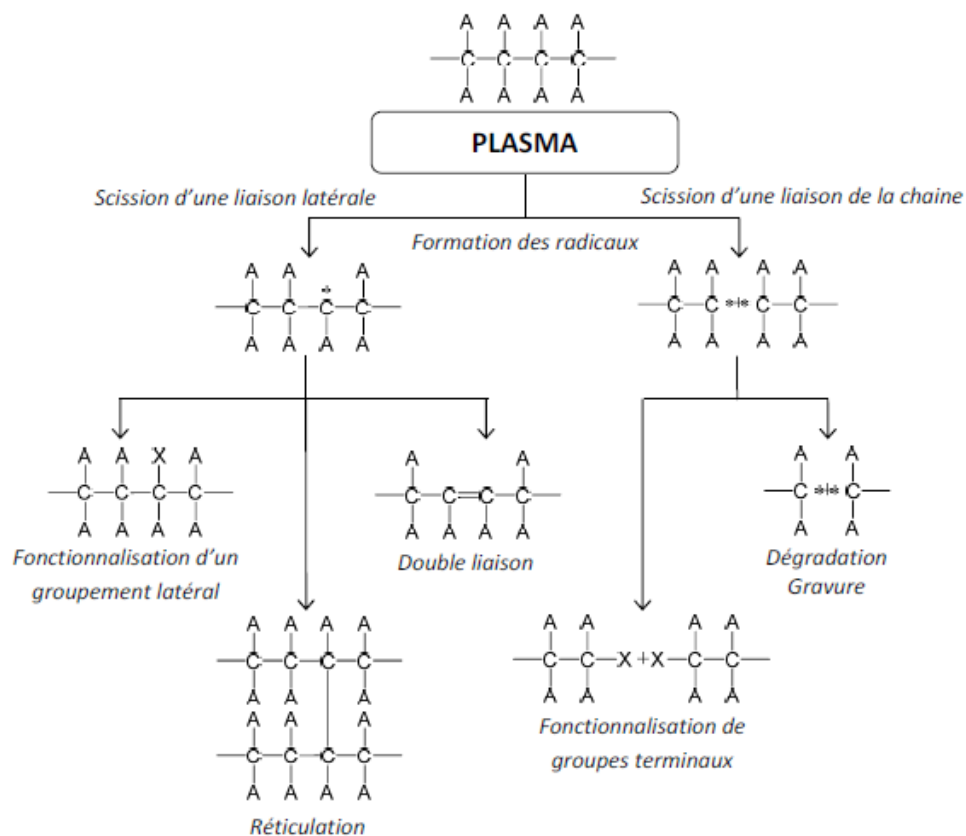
A A A A
C C C C
A A A A

PLASMA

Scission d'une liaison latérale

Scission d'une liaison de la chaine

Formation des radicaux

A A * A
C C C C
A A A A

A A A A
C C * * C C
A A A A

A A X A
C C C C
A A A A

Fonctionnalisation d'un groupement latéral

A A
C C C C
A A A A

Double liaison

A A
C * * C
A A

Dégradation Gravure

A A A A
C C C C
A A A
A A A
C C C C
A A A A

Réticulation

A A A A
C C X + X C C
A A A A

Fonctionnalisation de groupes terminaux